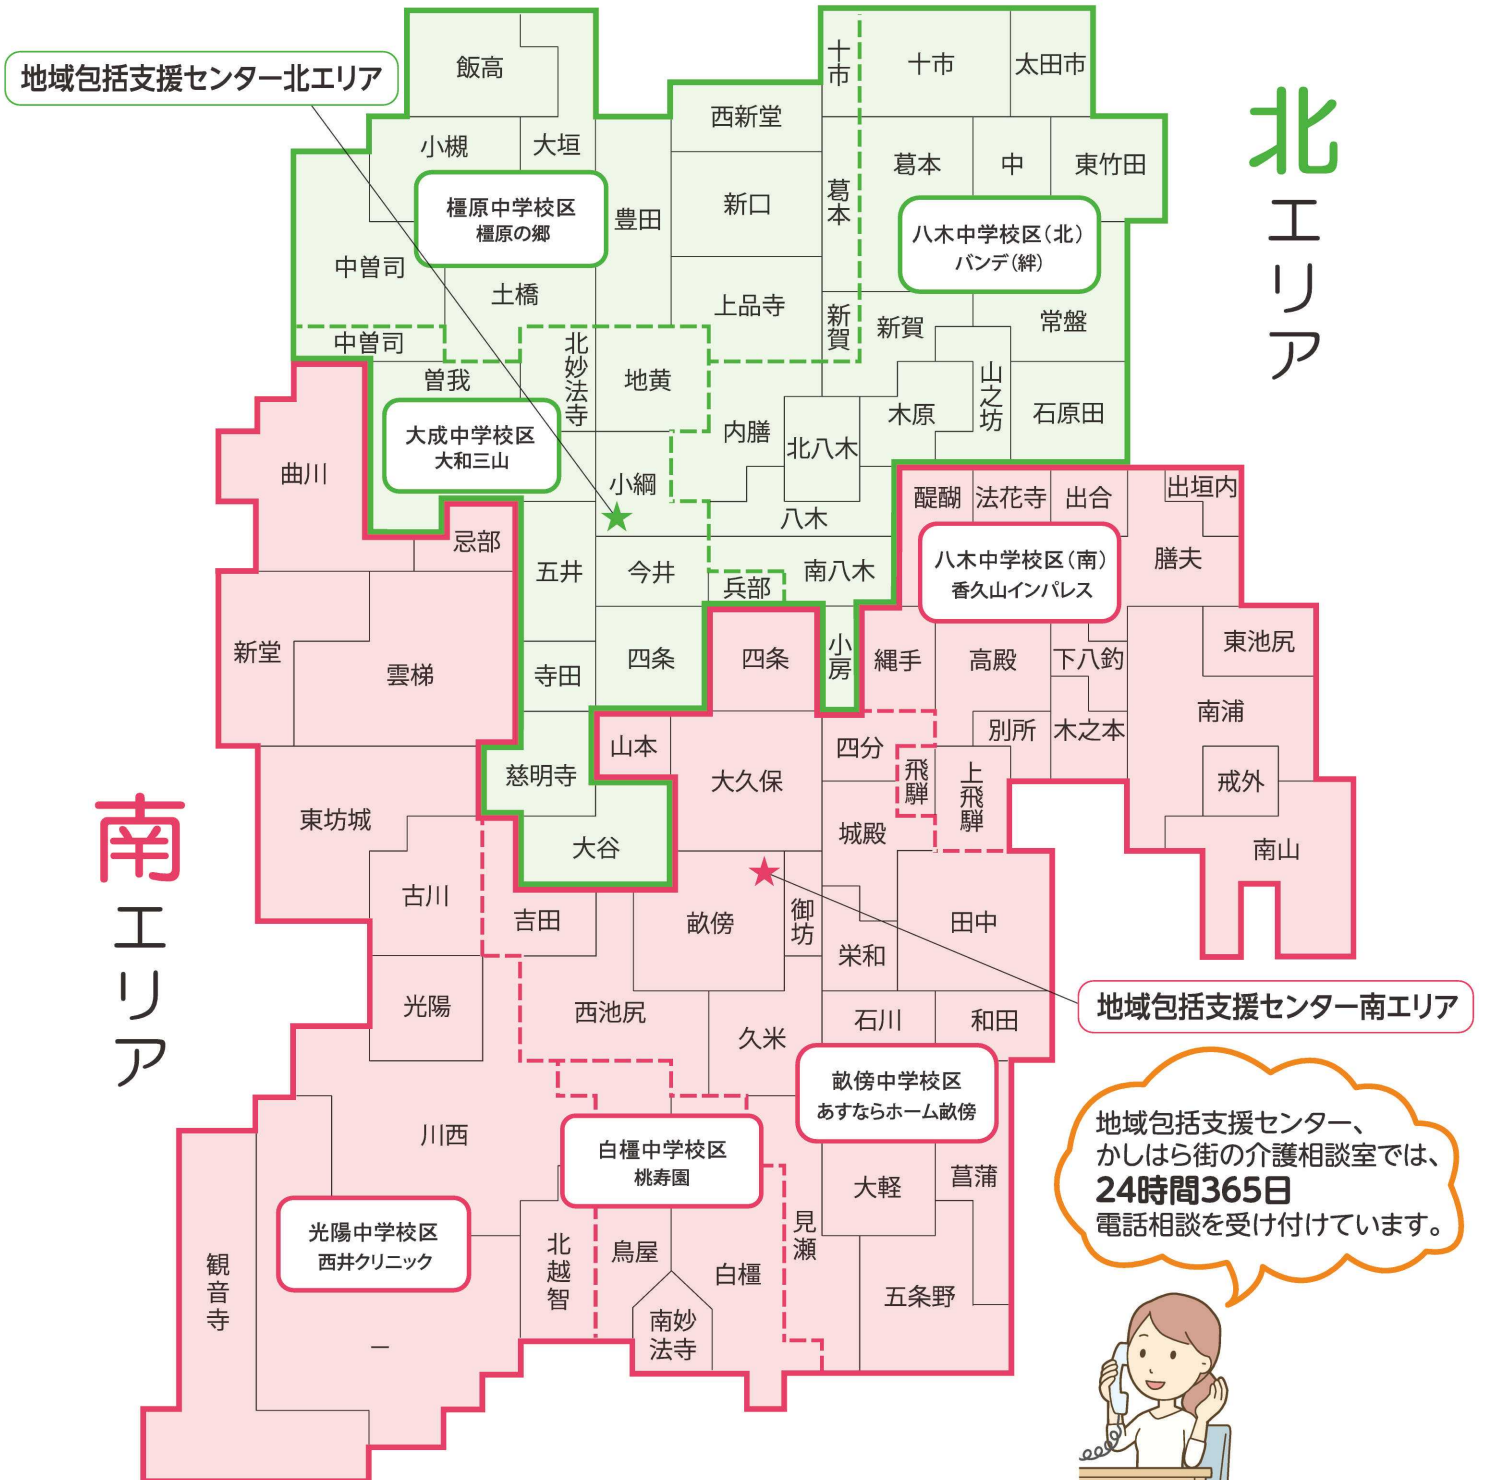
地域包括支援センター北エリア

北エリア

飯高
小槻
大垣
畝傍中学校区
畝原の郷
中曽司
土橋
中曽司
曽我
大成中学校区
大和三山
曲川
忌部
新堂
雲梯
東坊城
古川
光陽
川西
光陽中学校区
西井クリニック
観音寺
一

西新堂
豊田
新口
上品寺
北妙法寺
地黄
内膳
小綱
五井
今井
四条
寺田
兵部
四条
山本
慈明寺
大谷
大久保
吉田
畝傍
西池尻
久米
白樫中学校区
桃寿園
北越智
鳥屋
南妙法寺
白樫
見瀬

十市
十市
太田市
葛本
葛本
中
東竹田
八木中学校区（北）
バンデ（絆）
新賀
新賀
常盤
木原
山之坊
石原田
北八木
八木
南八木
醍醐
法花寺
出合
出垣内
八木中学校区（南）
香久山インパレス
膳夫
小房
縄手
高殿
下八釣
東池尻
別所
木之本
南浦
四分
飛騨
上飛騨
戒外
城殿
南山
御坊
田中
栄和
石川
和田
畝傍中学校区
あすならホーム畝傍
大軽
菖蒲
五条野

地域包括支援センター南エリア

南エリア

地域包括支援センター、かしはら街の介護相談室では、24時間365日電話相談を受け付けています。